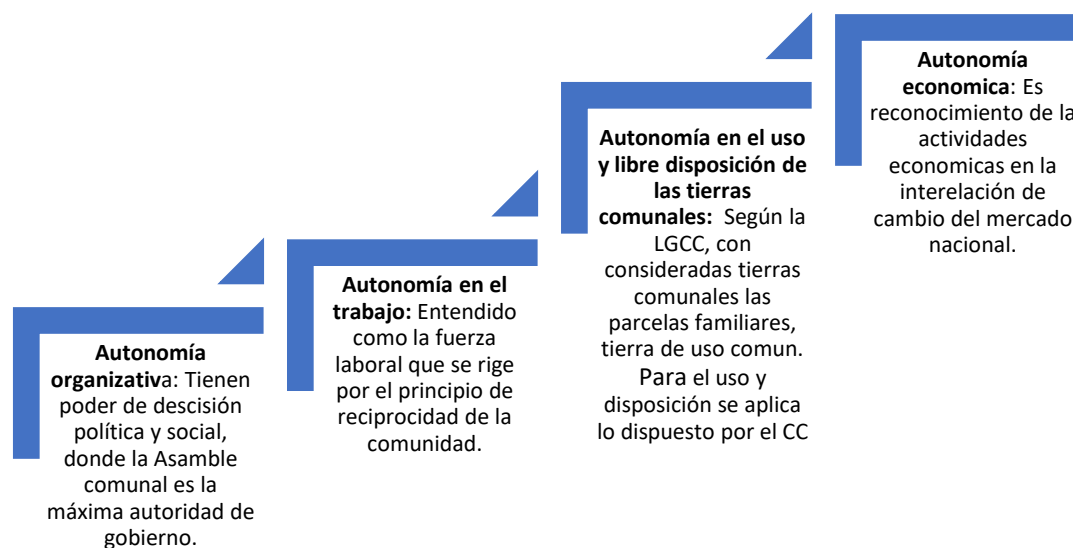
**Autonomía organizativa**: Tienen poder de descisión política y social, donde la Asamble comunal es la máxima autoridad de gobierno.

**Autonomía en el trabajo:** Entendido como la fuerza laboral que se rige por el principio de reciprocidad de la comunidad.

**Autonomía en el uso y libre disposición de las tierras comunales:** Según la LGCC, con consideradas tierras comunales las parcelas familiares, tierra de uso comun. Para el uso y disposición se aplica lo dispuesto por el CC

**Autonomía economica**: Es reconocimiento de la actividades economicas en la interelación de cambio del mercado nacional.